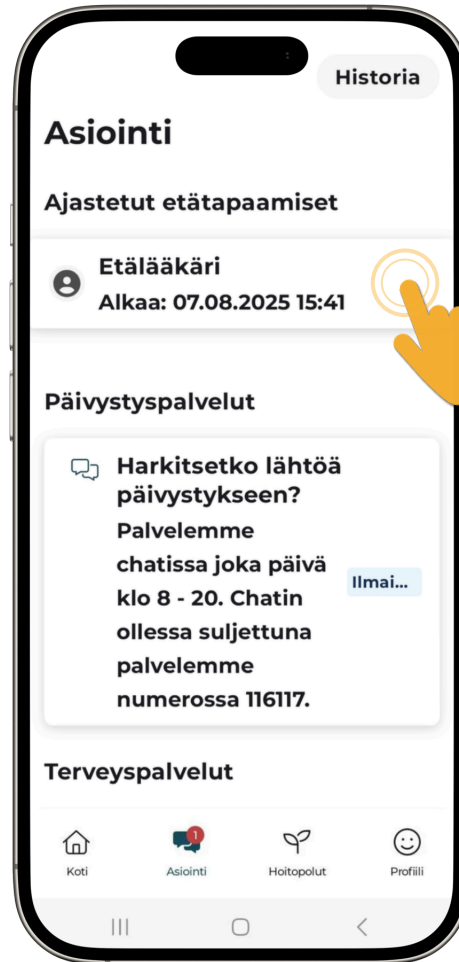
Historia

Asiointi

Ajastetut etätapaamiset

Etälääkäri
Alkaa: 07.08.2025 15:41

Päivystyspalvelut

Harkitsetko lähtöä päivystykseen?
Palvelemme chatissa joka päivä klo 8 - 20. Chatin ollessa suljettuna palvelemme numerossa 116117.

Ilmai...

Terveyspalvelut

Koti
1
Asiointi
Hoitopolut
Profiili